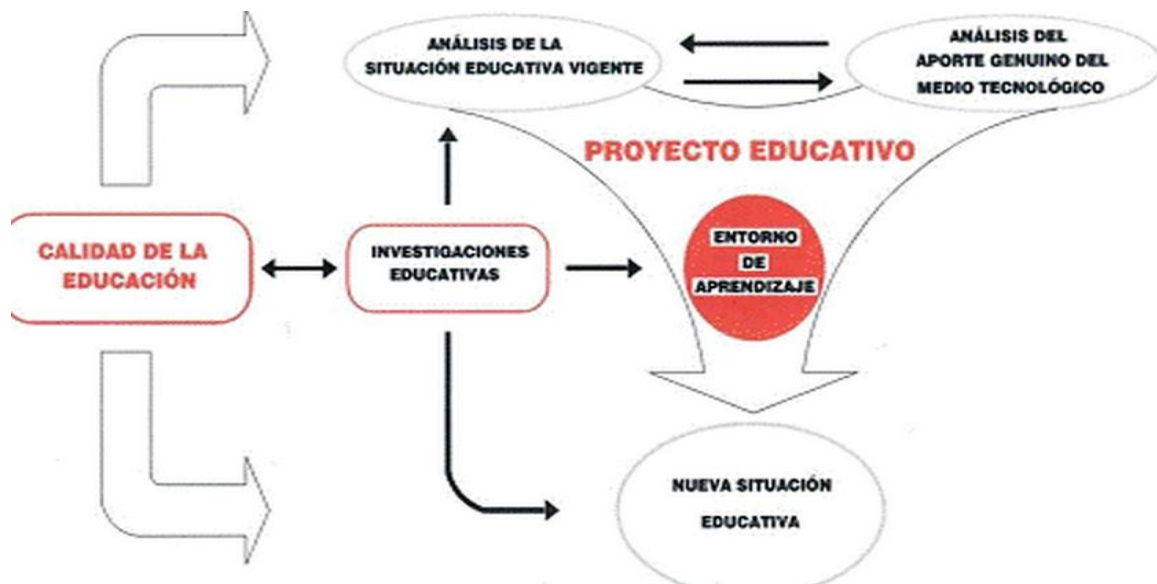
ANÁLISIS DE LA SITUACIÓN EDUCATIVA VIGENTE

ANÁLISIS DEL APORTE GENUINO DEL MEDIO TECNOLÓGICO

PROYECTO EDUCATIVO

CALIDAD DE LA EDUCACIÓN

INVESTIGACIONES EDUCATIVAS

ENTORNO DE APRENDIZAJE

NUEVA SITUACIÓN EDUCATIVA